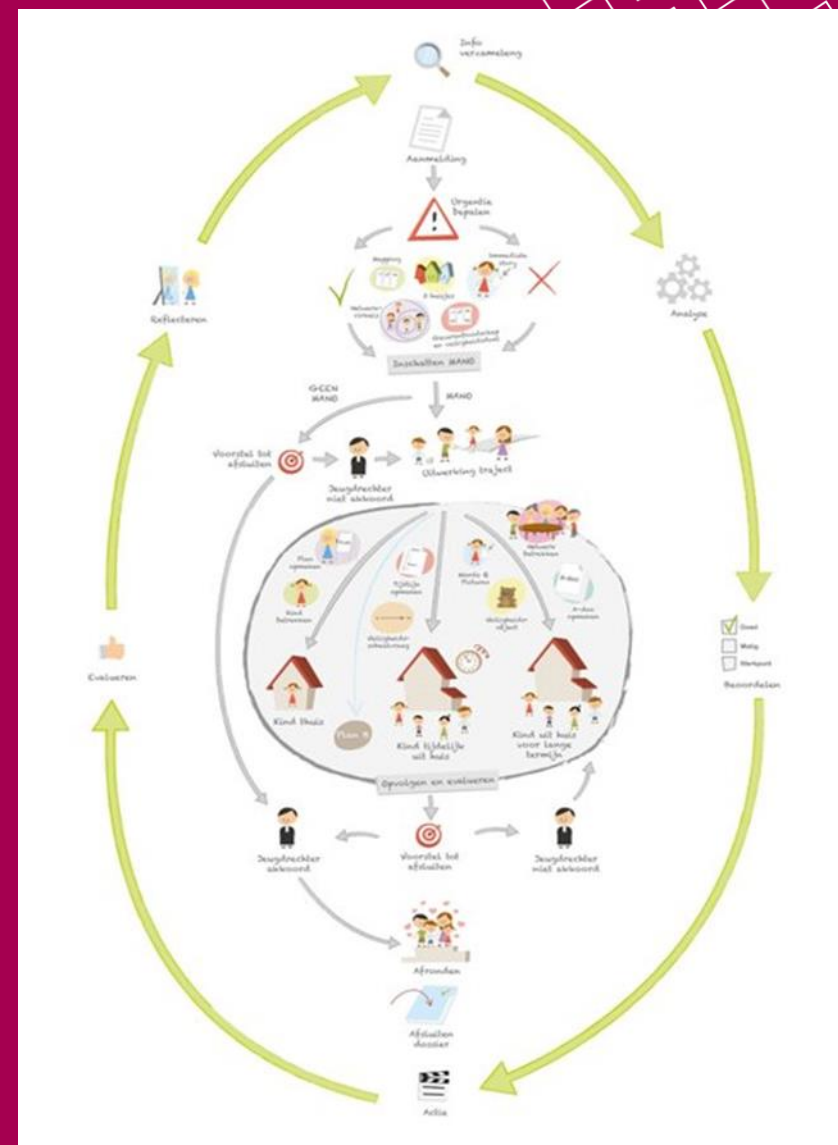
Info verzameling

Aanmelding

Urgentie bepalen

Mapping

3 huisjes

Signs of safety

Netwerkberaad

Gezamenlijke beoordeling

Inschalen MAND

GEEN MAND

MAND

Reflecteren

Analyse

Voorstel tot afsluiten

Jeugdrechter niet akkoord

Uitwerking traject

Plan opmaken

Kind betrekken

Tijdelijk opnemen

Veiligheidsafspraken

Words & Pictures

Veiligheidsobject

Netwerk betrekken

Evalueren

Beoordelen

Goed

Matig

Werkpunt

Kind thuis

Plan B

Kind tijdelijk uit huis

Kind uit huis voor lange termijn

Opvolgen en evalueren

Jeugdrechter akkoord

Voorstel tot afsluiten

Jeugdrechter niet akkoord

Afronden

Afsluiten dossier

Actie